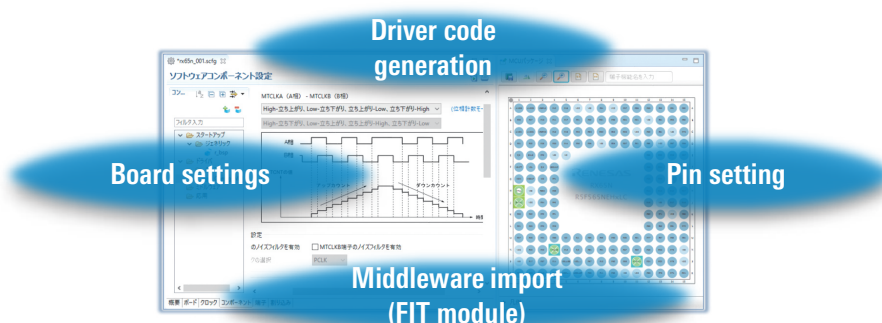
Driver code generation

*rx65n_001.scfg

ソフトウェアコンポーネント設定

コン...

フィルタ入力

スタートアップ

ジェネリック

MTCLKA (A相) - MTCLKB (B相)

High-立ち上がり, Low-立ち下がり, 立ち上がり-Low, 立ち下がり-High

High-立ち下がり, Low-立ち上がり, 立ち上がり-High, 立ち下がり-Low

A相

B相

アップカウント

ダウンカウント

時間

設定

のノイズフィルタを有効

MTCLKB端子のノイズフィルタを有効

PCLK

Board settings

Pin setting

Middleware import (FIT module)

概要 ボード クロック コンポーネント

端子検索を入力